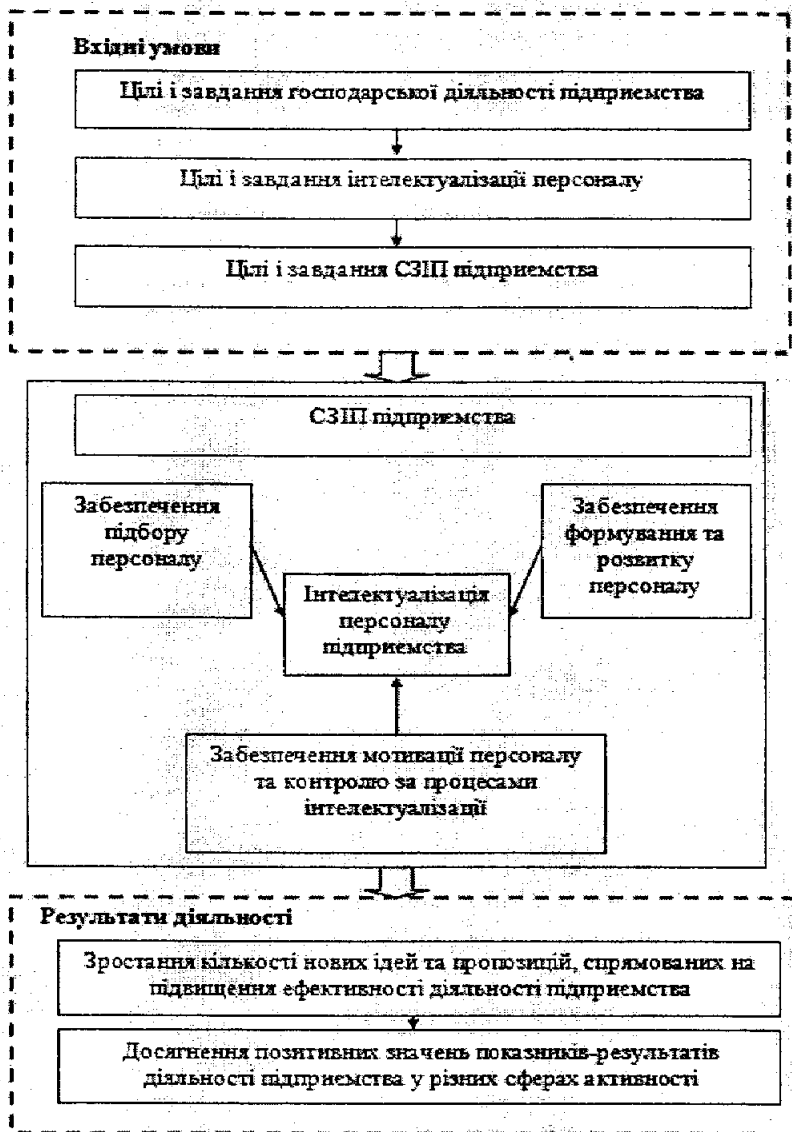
Вхідні умови

Цілі і завдання господарської діяльності підприємства

Цілі і завдання інтелектуалізації персоналу

Цілі і завдання СЗІП підприємства

СЗІП підприємства

Забезпечення підбору персоналу

Забезпечення формування та розвитку персоналу

Інтелектуалізація персоналу підприємства

Забезпечення мотивації персоналу та контролю за процесами інтелектуалізації

Результати діяльності

Зростання кількості нових ідей та пропозицій, спрямованих на підвищення ефективності діяльності підприємства

Досягнення позитивних значень показників-результатів діяльності підприємства у різних сферах активності